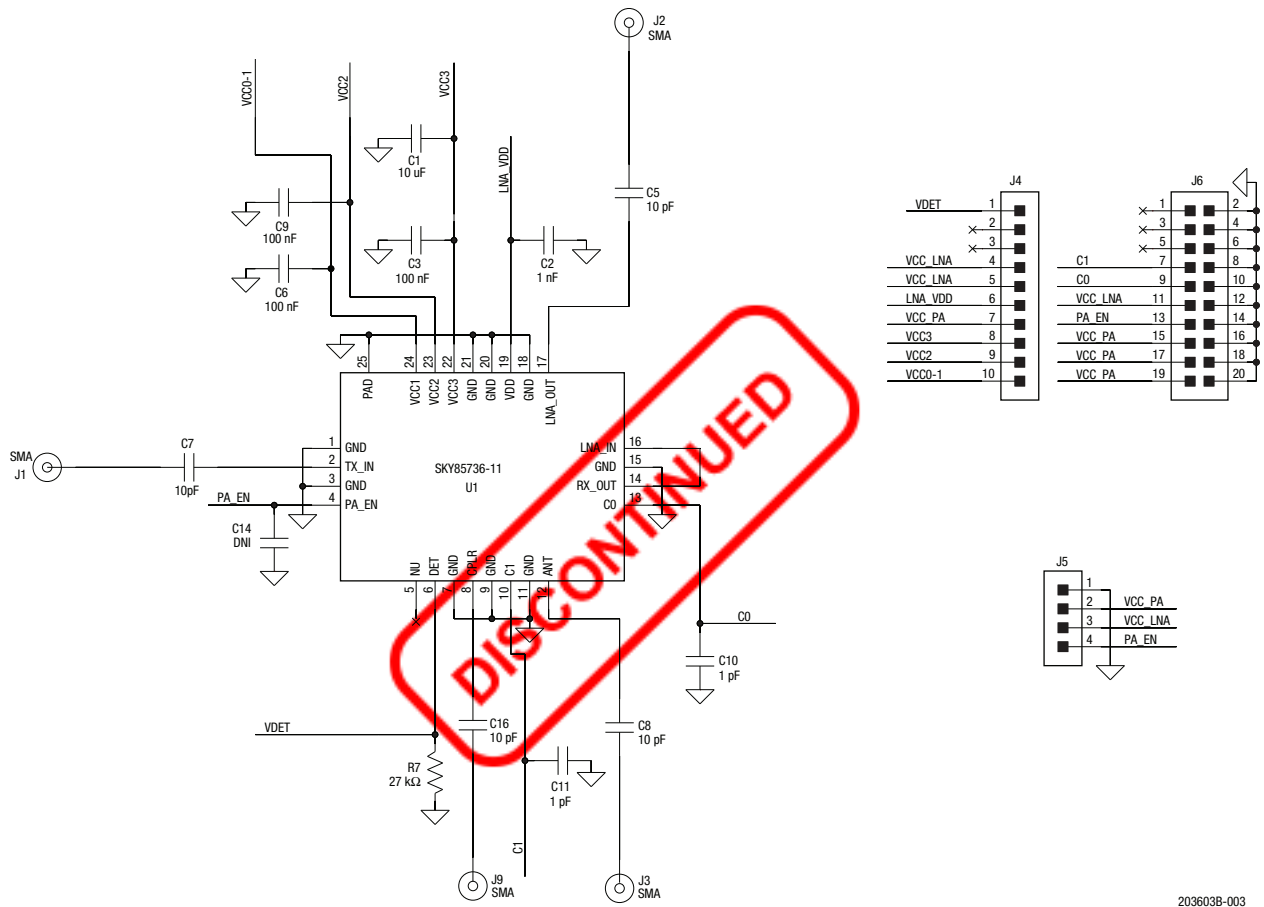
J2
SMA

VCC0-1
VCC2
VCC3

C1
10 uF

LNA_VDD

C5
10 pF

C9
100 nF

C3
100 nF

C2
1 nF

C6
100 nF

25 24 23 22 21 20 19 18 17

PAD
VCC1
VCC2
VCC3
GND
GND
VDD
GND
LNA_OUT

SMA
J1

C7
10pF

PA_EN

C14
DNI

1 GND
2 TX_IN
3 GND
4 PA_EN

SKY85736-11
U1

LNA_IN 16
GND 15
RX_OUT 14
C0 13

NU
DET
GND
CPLR
GND
C1
GND
ANT

5 6 7 8 9 10 11 12

C0

C10
1 pF

VDET

R7
27 kΩ

C16
10 pF

C8
10 pF

C11
1 pF

C1

J9
SMA

J3
SMA

DISCONTINUED

J4

VDET 1
2
3
VCC_LNA 4
VCC_LNA 5
LNA_VDD 6
VCC_PA 7
VCC3 8
VCC2 9
VCC0-1 10

J6

1 2
3 4
5 6
C1 7 8
C0 9 10
VCC_LNA 11 12
PA_EN 13 14
VCC_PA 15 16
VCC_PA 17 18
VCC_PA 19 20

J5

1
2 VCC_PA
3 VCC_LNA
4 PA_EN

203603B-003